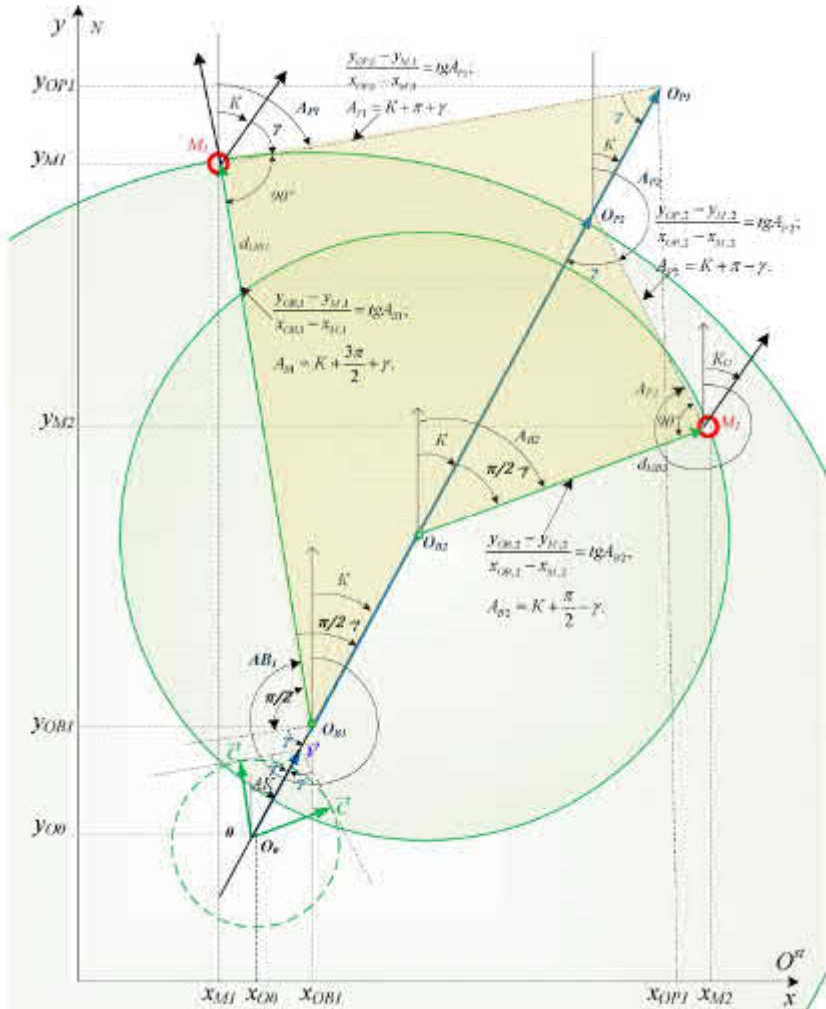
$y$ $N$

$y_{OP1}$

$y_{M1}$

$y_{M2}$

$y_{OB1}$

$y_{O0}$

$\frac{y_{OP1}-y_{M1}}{x_{OP1}-x_{M1}}=tgA_{P1}$,

$A_{P1}=K+\pi+\gamma$

$O_{P1}$

$K$ $A_{P1}$ $\gamma$

$M_1$

$90°$

$\gamma$

$K$

$A_{P2}$

$O_{P2}$

$\frac{y_{OP2}-y_{M2}}{x_{OP2}-x_{M2}}=tgA_{P2}$;

$A_{P2}=K+\pi-\gamma$.

$\gamma$

$d_{OB1}$

$\frac{y_{OB1}-y_{M1}}{x_{OB1}-x_{M1}}=tgA_{B1}$,

$A_{B1}=K+\frac{3\pi}{2}+\gamma$.

$K_C$

$A_{P2}$

$90°$

$M_2$

$K$ $A_{B2}$

$\pi/2$ $\gamma$

$d_{OB2}$

$O_{B2}$

$\frac{y_{OB2}-y_{M2}}{x_{OB2}-x_{M2}}=tgA_{B2}$,

$A_{B2}=K+\frac{\pi}{2}-\gamma$.

$K$

$\pi/2$ $\gamma$

$AB_1$

$\pi/2$

$O_{B1}$

$\gamma$ $V$

$\vec{C}$

$\Delta K$

$\gamma$

$\vec{C}$

$\theta$

$O_0$

$O^\pi$

$x_{M1}$ $x_{O0}$ $x_{OB1}$ $x_{OP1}$ $x_{M2}$ $x$